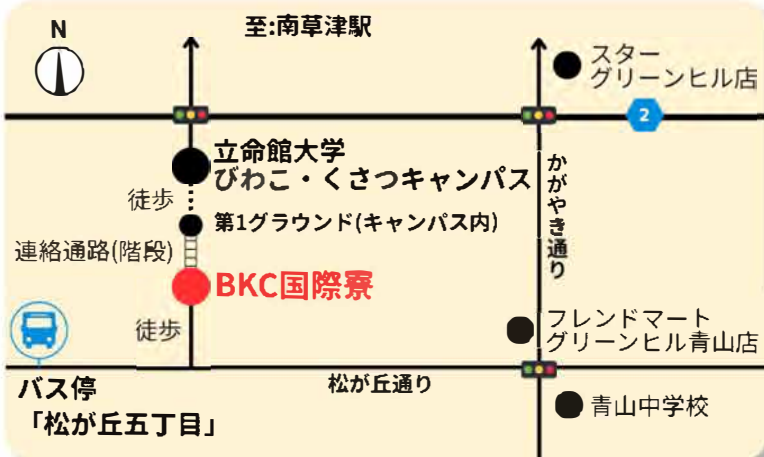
N

至:南草津駅

スター
グリーンヒル店

2

立命館大学
びわこ・くさつキャンパス

徒歩

第1グラウンド(キャンパス内)

かがやき通り

連絡通路(階段)

BKC国際寮

徒歩

フレンドマート
グリーンヒル青山店

バス停
「松が丘五丁目」

松が丘通り

青山中学校